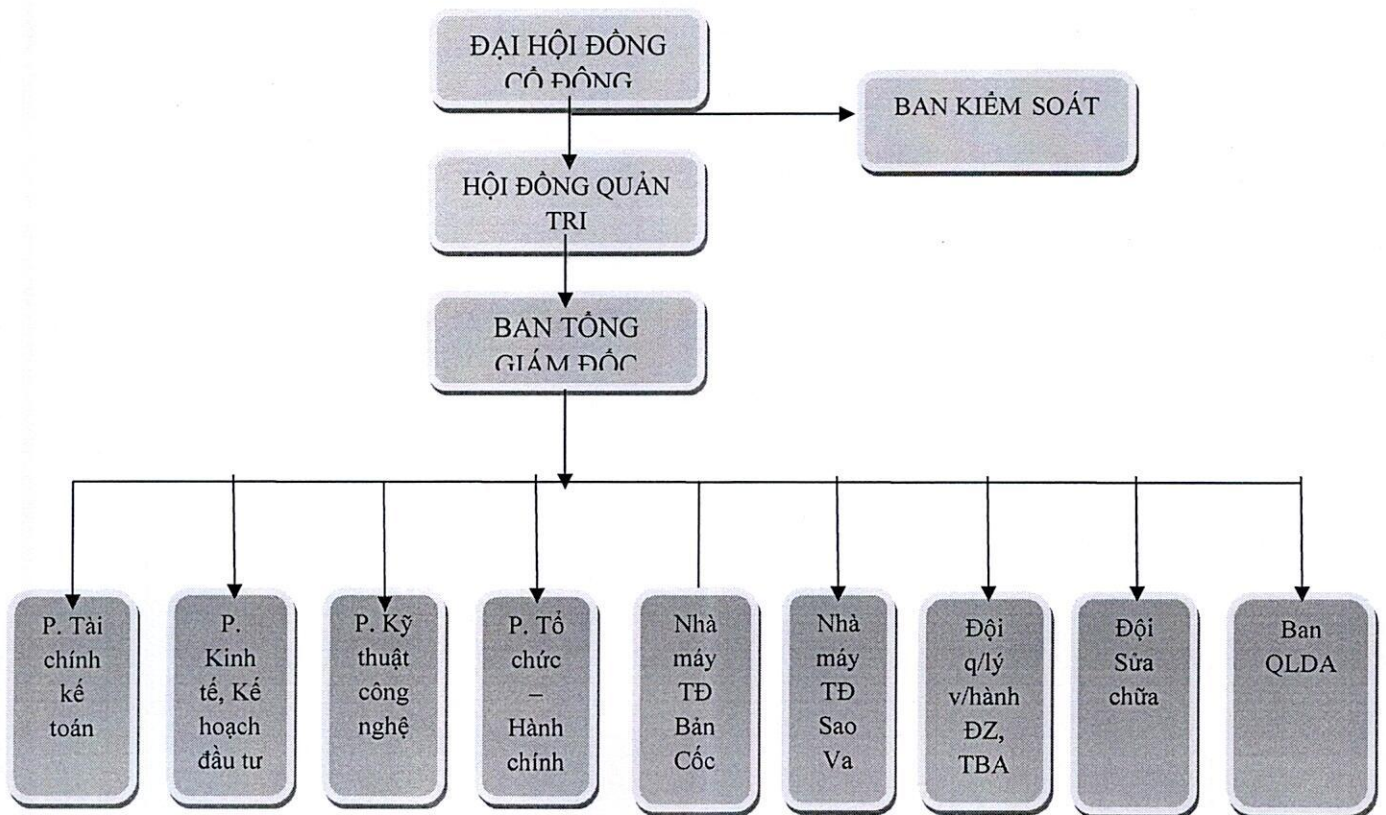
ĐẠI HỘI ĐỒNG CỔ ĐÔNG

BAN KIỂM SOÁT

HỘI ĐỒNG QUẢN TRI

BAN TỔNG GIÁM ĐỐC

P. Tài chính kế toán

P. Kinh tế, Kế hoạch đầu tư

P. Kỹ thuật công nghệ

P. Tổ chức – Hành chính

Nhà máy TĐ Bản Cốc

Nhà máy TĐ Sao Va

Đội q/lý v/hành ĐZ, TBA

Đội Sửa chữa

Ban QLDA